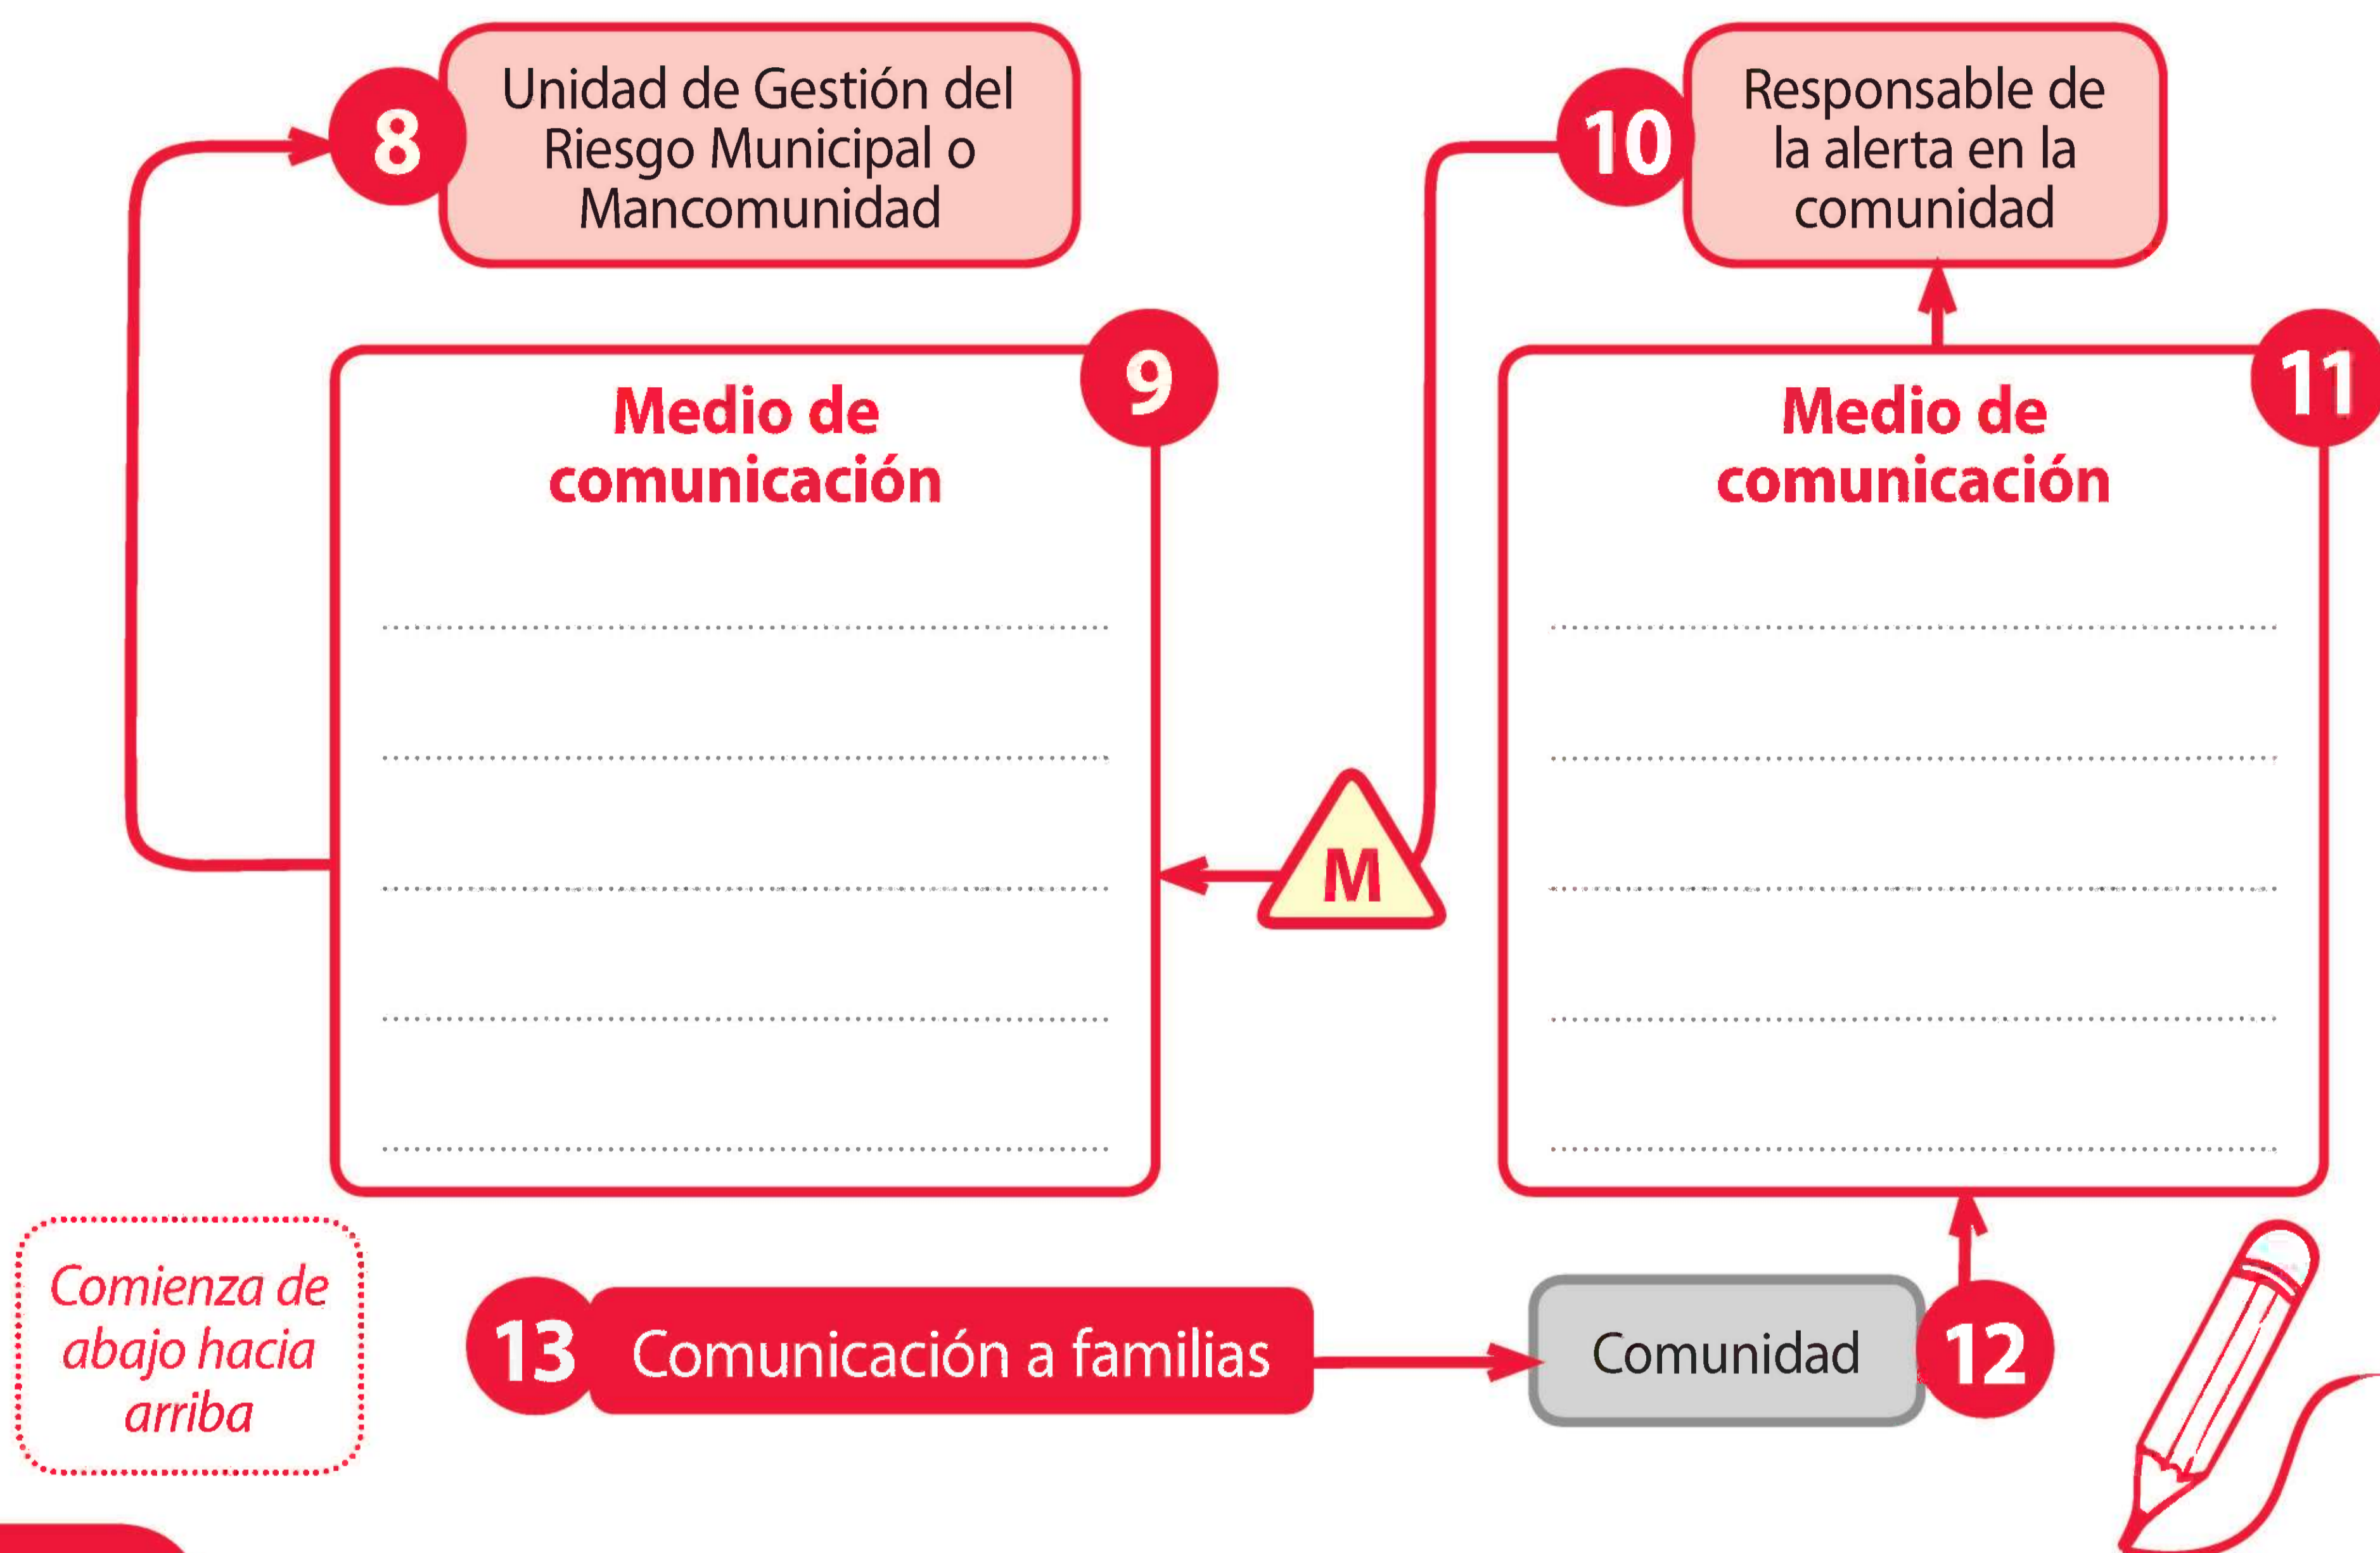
8 Unidad de Gestión del Riesgo Municipal o Mancomunidad

10 Responsable de la alerta en la comunidad

9 Medio de comunicación

M

11 Medio de comunicación

Comienza de abajo hacia arriba

13 Comunicación a familias

Comunidad 12